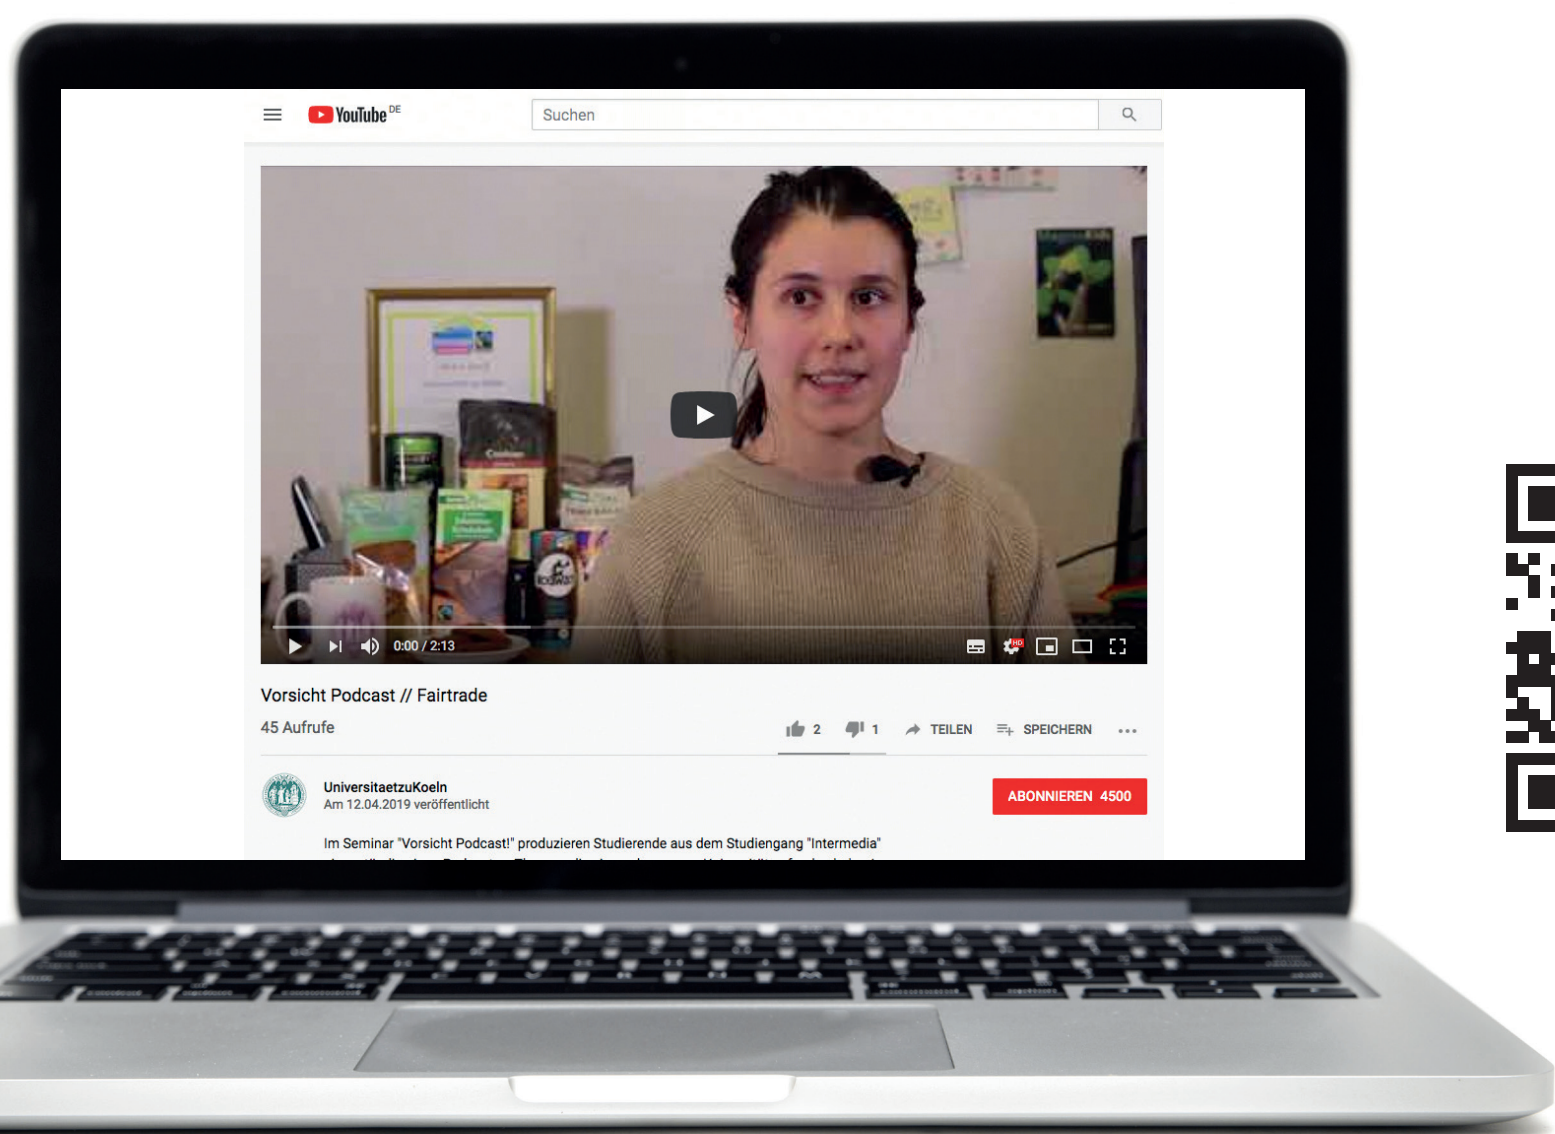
YouTube DE

Suchen

0:00 / 2:13

Vorsicht Podcast // Fairtrade

45 Aufrufe

2 1 TEILEN SPEICHERN

UniversitaetzuKoeln
Am 12.04.2019 veröffentlicht

ABONNIEREN 4500

Im Seminar "Vorsicht Podcast!" produzieren Studierende aus dem Studiengang "Intermedia" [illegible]